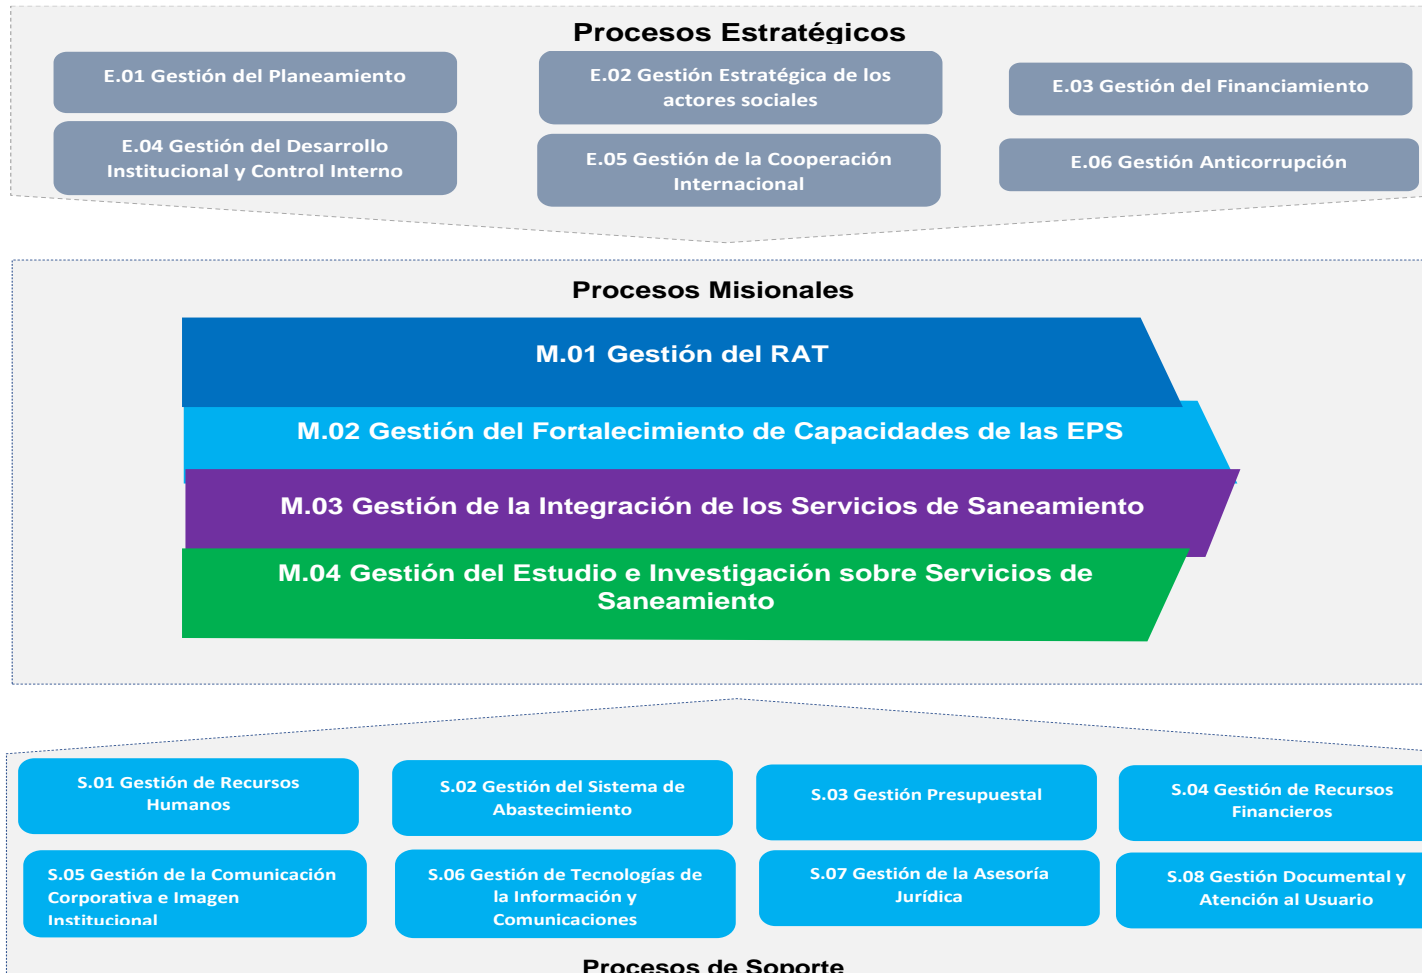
Procesos Estratégicos

E.01 Gestión del Planeamiento

E.02 Gestión Estratégica de los actores sociales

E.03 Gestión del Financiamiento

E.04 Gestión del Desarrollo Institucional y Control Interno

E.05 Gestión de la Cooperación Internacional

E.06 Gestión Anticorrupción

Procesos Misionales

M.01 Gestión del RAT

M.02 Gestión del Fortalecimiento de Capacidades de las EPS

M.03 Gestión de la Integración de los Servicios de Saneamiento

M.04 Gestión del Estudio e Investigación sobre Servicios de Saneamiento

S.01 Gestión de Recursos Humanos

S.02 Gestión del Sistema de Abastecimiento

S.03 Gestión Presupuestal

S.04 Gestión de Recursos Financieros

S.05 Gestión de la Comunicación Corporativa e Imagen Institucional

S.06 Gestión de Tecnologías de la Información y Comunicaciones

S.07 Gestión de la Asesoría Jurídica

S.08 Gestión Documental y Atención al Usuario

Procesos de Soporte